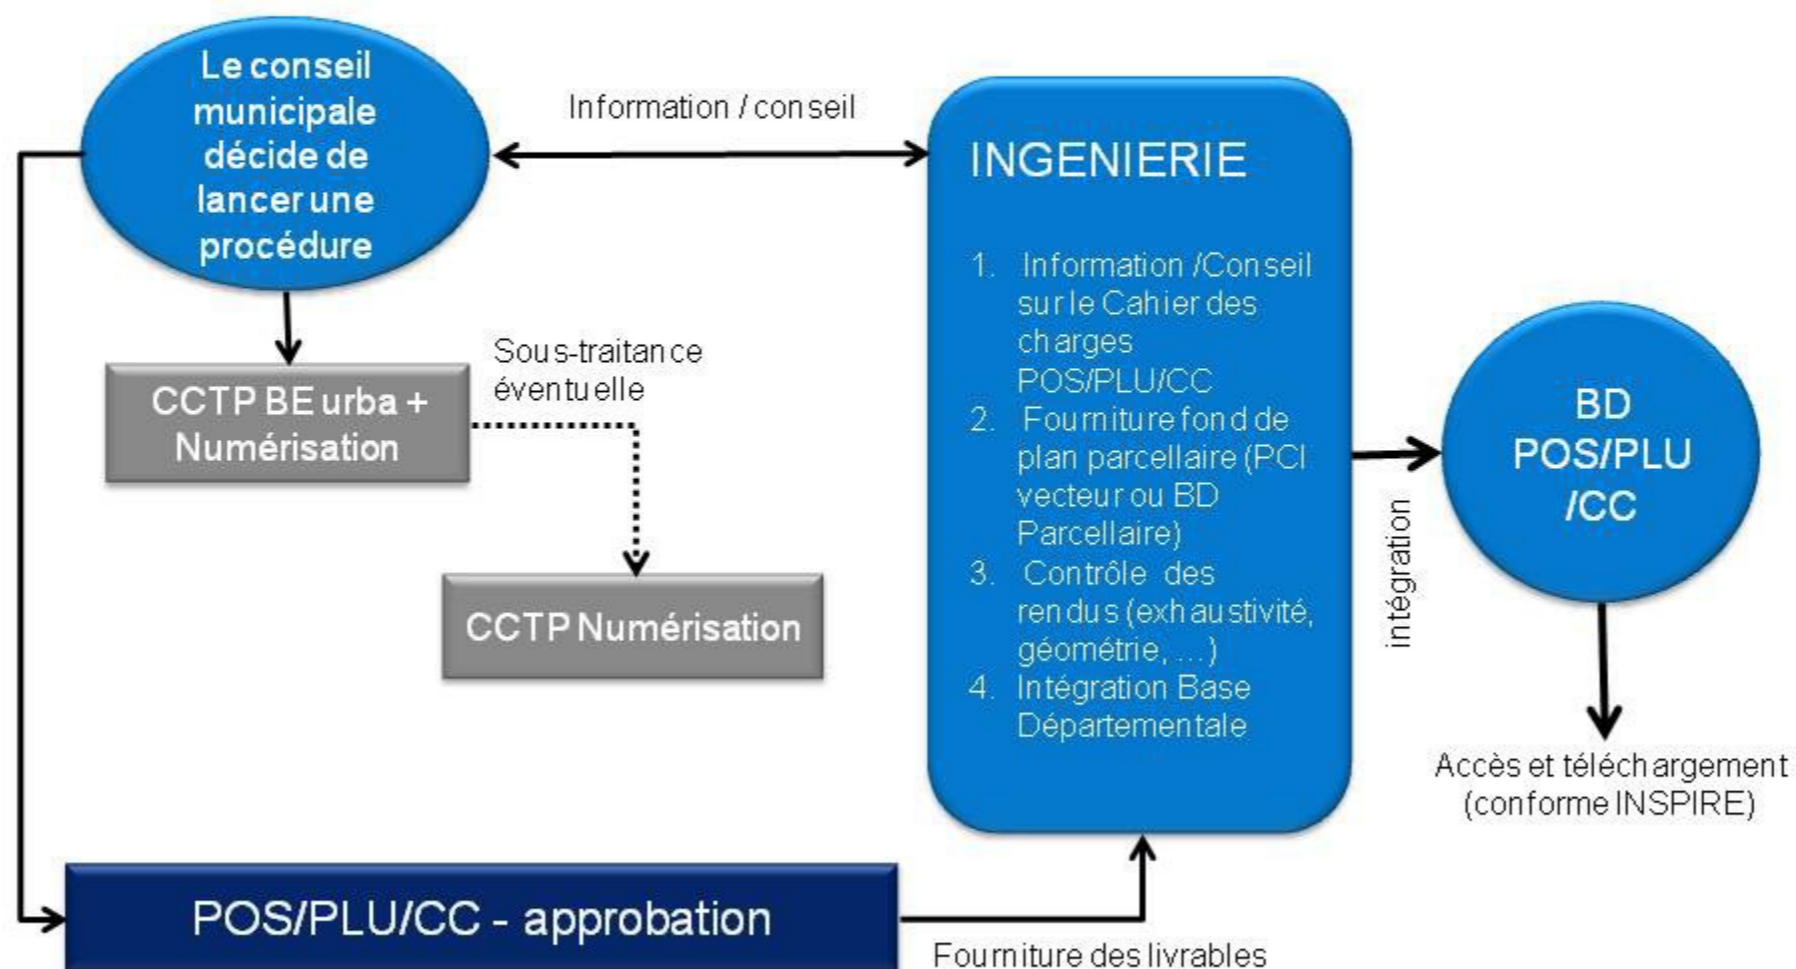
Le conseil municipale décide de lancer une procédure

Information / conseil

INGENIERIE

1. Information /Conseil sur le Cahier des charges POS/PLU/CC
2. Fourniture fond de plan parcellaire (PCI vecteur ou BD Parcellaire)
3. Contrôle des rendus (exhaustivité, géométrie, ...)
4. Intégration Base Départementale

CCTP BE urba + Numérisation

Sous-traitance éventuelle

CCTP Numérisation

intégration

BD POS/PLU /CC

Accès et téléchargement (conforme INSPIRE)

POS/PLU/CC - approbation

Fourniture des livrables